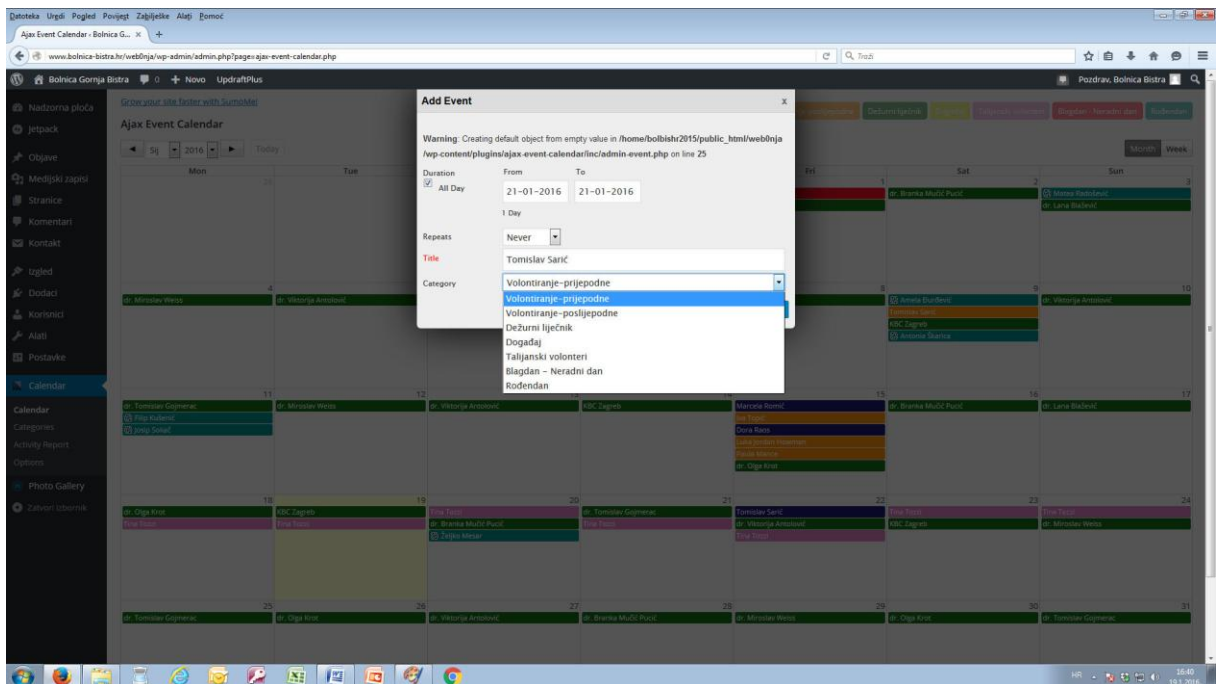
Datoteka Uredi Pogled Povijest Zabilješke Alati Pomoć

Ajax Event Calendar - Bolnica G... ×

www.bolnica-bistra.hr/web0nja/wp-admin/admin.php?page=ajax-event-calendar.php

Traži

Bolnica Gornja Bistra 0 + Novo UpdraftPlus

Pozdrav, Bolnica Bistra

Nadzorna ploča
Jetpack
Objave
Medijski zapisi
Stranice
Komentari
Kontakt
Izgled
Dodaci
Korisnici
Alati
Postavke
Calendar
Calendar
Categories
Activity Report
Options
Photo Gallery
Zatvori izbornik

Grow your site faster with SumoMe!

Ajax Event Calendar

Sij 2016 Today

Volontiranje-poslijepodne Dežurni liječnik Događaj Talijanski volonteri Blagdan - Neradni dan Rođendan

Month Week

| Mon | Tue | Wed | Thu | Fri | Sat | Sun |
|---|---|---|---|---|---|---|
| 28 | | | | 1 | 2 dr. Branka Mučić Pucić | 3 Mateo Radošević, dr. Lana Blažević |
| 4 dr. Miroslav Weiss | dr. Viktorija Antolović | | | | 9 Aneta Đurđević, Tomislav Sarić, KBC Zagreb, Antonia Šbarica | 10 dr. Viktorija Antolović |
| 11 dr. Tomislav Gojmerac, Filip Kušenić, Josip Soljić | 12 dr. Miroslav Weiss | dr. Viktorija Antolović | KBC Zagreb | 15 Marcela Romić, Iva Tepić, Dora Roos, Luka Jordan Peterman, Paula Marcić, dr. Olga Krot | 16 dr. Branka Mučić Pucić | 17 dr. Lana Blažević |
| 18 dr. Olga Krot, Tina Tozzi | 19 KBC Zagreb, Tina Tozzi | 20 Tina Tozzi, dr. Branka Mučić Pucić, Željko Mesar | 21 dr. Tomislav Gojmerac, Tina Tozzi | 22 Tomislav Sarić, dr. Viktorija Antolović, Tina Tozzi | 23 Tina Tozzi, KBC Zagreb | 24 Tina Tozzi, dr. Miroslav Weiss |
| 25 dr. Tomislav Gojmerac | 26 dr. Olga Krot | 27 dr. Viktorija Antolović | 28 dr. Branka Mučić Pucić | 29 dr. Miroslav Weiss | 30 dr. Olga Krot | 31 dr. Tomislav Gojmerac |

Add Event x

Warning: Creating default object from empty value in /home/bolbishr2015/public_html/web0nja/wp-content/plugins/ajax-event-calendar/inc/admin-event.php on line 25

Duration
All Day

From 21-01-2016 To 21-01-2016
1 Day

Repeats Never

Title Tomislav Sarić

Category Volontiranje-prijepodne

Volontiranje-prijepodne
Volontiranje-poslijepodne
Dežurni liječnik
Događaj
Talijanski volonteri
Blagdan - Neradni dan
Rođendan

HR 16:40 19.1.2016.